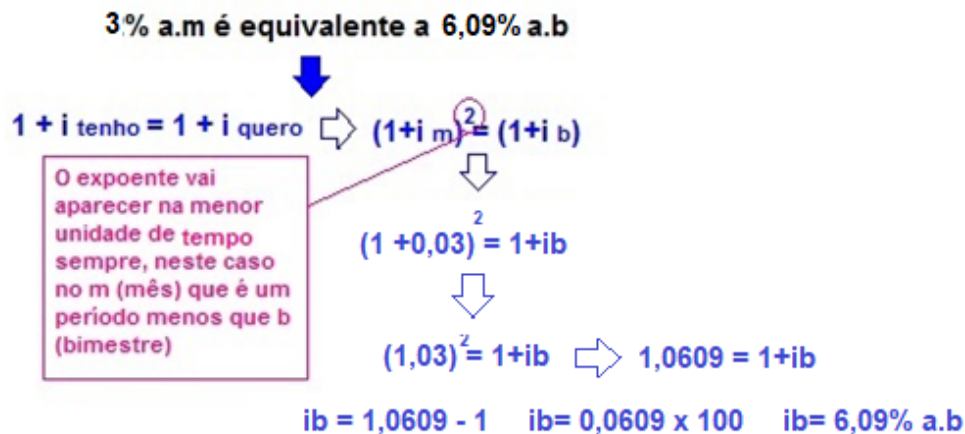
3% a.m é equivalente a 6,09% a.b

1 + i tenho = 1 + i quero $(1+i_m)^2 = (1+i_b)$

O expoente vai aparecer na menor unidade de tempo sempre, neste caso no m (mês) que é um período menos que b (bimestre)

$(1 + 0,03)^2 = 1+ib$

$(1,03)^2 = 1+ib$ 1,0609 = 1+ib

ib = 1,0609 - 1 ib= 0,0609 x 100 ib= 6,09% a.b